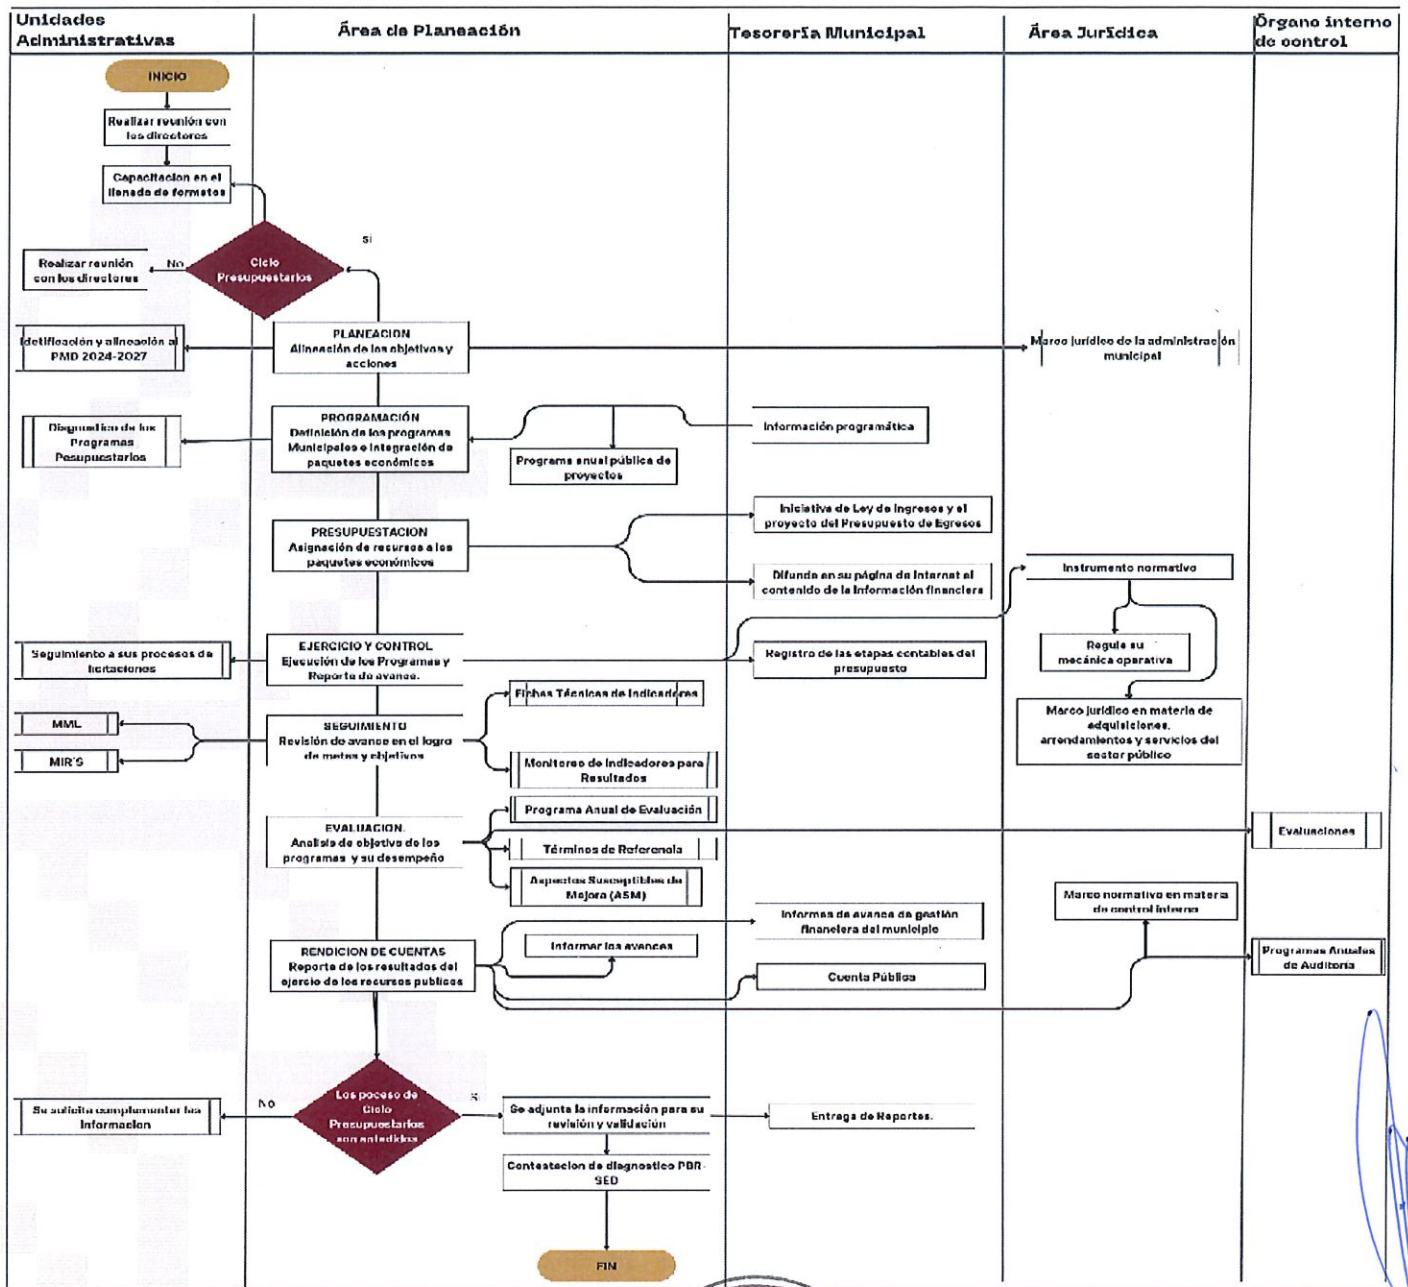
| Unidades Administrativas | Área de Planeación | Tesorería Municipal | Área Jurídica | Órgano interno de control |
|---|---|---|---|---|

INICIO

Realizar reunión con los directores

Capacitacion en el llenado de formatos

Si

Ciclo Presupuestarios

No

Realizar reunión con los directores

Idetificación y alineación al PMD 2024-2027

PLANEACION
Alineación de los objetivos y acciones

Marco jurídico de la administración municipal

Diagnostico de los Programas Pesupuestarios

PROGRAMACIÓN
Definición de los programas Municipales e integración de paquetes económicos

Programa anual pública de proyectos

Información programática

PRESUPUESTACION
Asignación de recursos a los paquetes económicos

Iniciativa de Ley de Ingresos y el proyecto del Presupuesto de Egresos

Difunde en su página de Internet el contenido de la información financiera

Instrumento normativo

Seguimiento a sus procesos de licitaciones

EJERCICIO Y CONTROL
Ejecución de los Programas y Reporte de avance.

Registro de las etapas contables del presupuesto

Regule su mecánica operativa

Fichas Técnicas de Indicadores

Marco jurídico en materia de adquisiciones, arrendamientos y servicios del sector público

MML

MIR'S

SEGUIMIENTO
Revisión de avance en el logro de metas y objetivos

Monitoreo de Indicadores para Resultados

Programa Anual de Evaluación

EVALUACION
Analisis de objetivo de los programas y su desempeño

Términos de Referencia

Evaluaciones

Aspectos Susceptibles de Mejora (ASM)

Marco normativo en materia de control interno

Informes de avance de gestión financiera del municipio

Informar los avances

RENDICION DE CUENTAS
Reporte de los resultados del ejercio de los recursos publicos

Programas Anuales de Auditoria

Cuenta Pública

Se solicita complementar las Informacion

No

Los poceso de Ciclo Presupuestarios son entedidos

Si

Se adjunta la información para su revisión y validación

Entrega de Reportes.

Contestacion de diagnostico PBR-SED

FIN